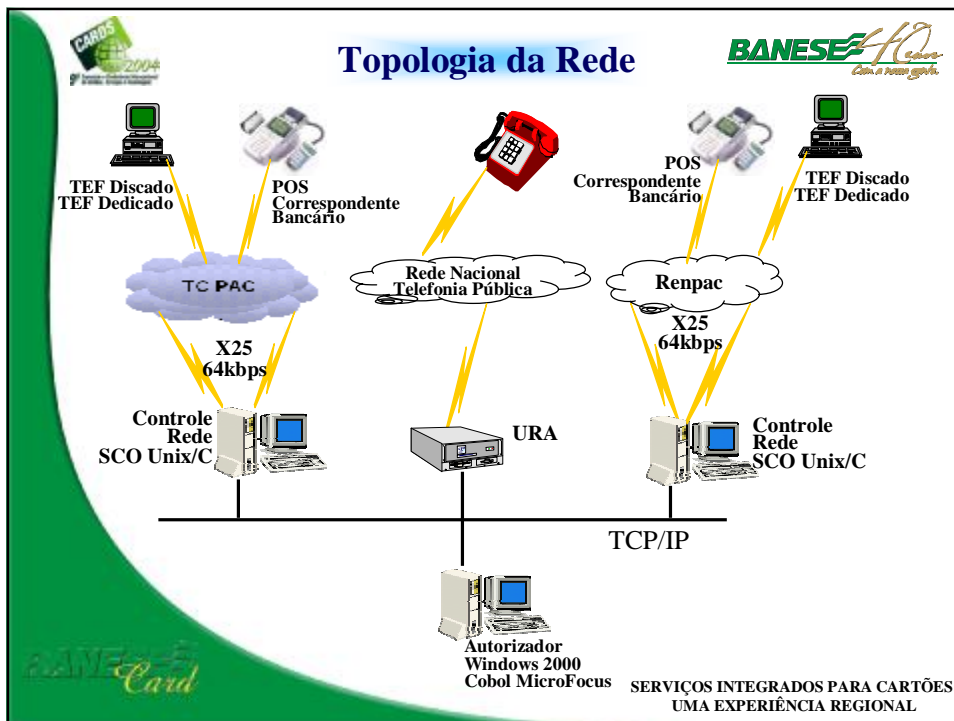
CARDS 2004

Topologia da Rede

BANESE 40 anos
Com a nossa gente.

TEF Discado
TEF Dedicado

POS
Correspondente
Bancário

POS
Correspondente
Bancário

TEF Discado
TEF Dedicado

TC PAC

Rede Nacional
Telefonia Pública

Renpac

X25
64kbps

X25
64kbps

Controle
Rede
SCO Unix/C

URA

Controle
Rede
SCO Unix/C

TCP/IP

Autorizador
Windows 2000
Cobol MicroFocus

BANESE Card

SERVIÇOS INTEGRADOS PARA CARTÕES
UMA EXPERIÊNCIA REGIONAL